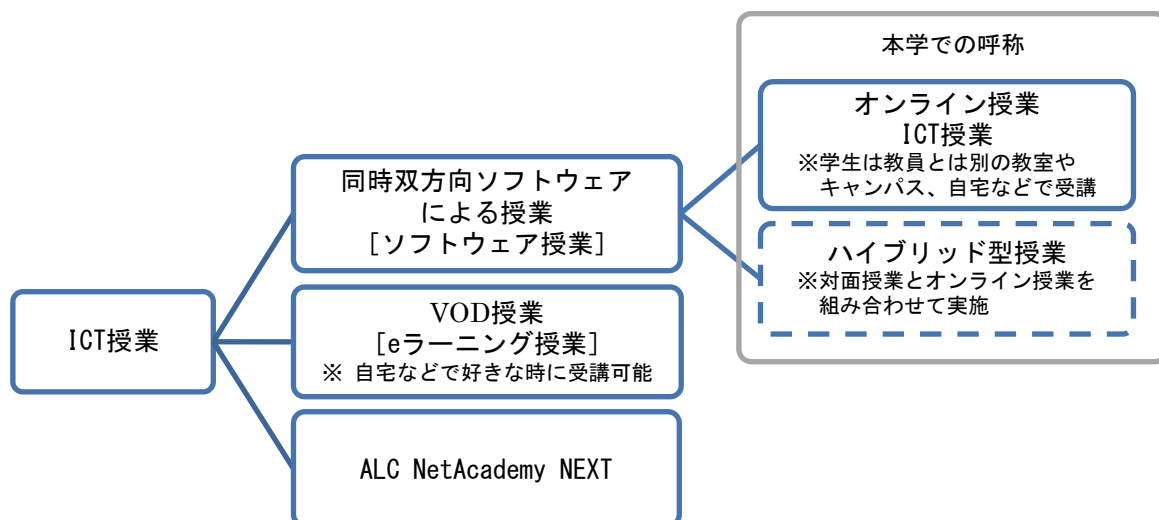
ICT授業

同時双方向ソフトウェアによる授業
［ソフトウェア授業］

VOD授業
［eラーニング授業］
※ 自宅などで好きな時に受講可能

ALC NetAcademy NEXT

本学での呼称

オンライン授業
ICT授業
※学生は教員とは別の教室やキャンパス、自宅などで受講

ハイブリッド型授業
※対面授業とオンライン授業を組み合わせて実施